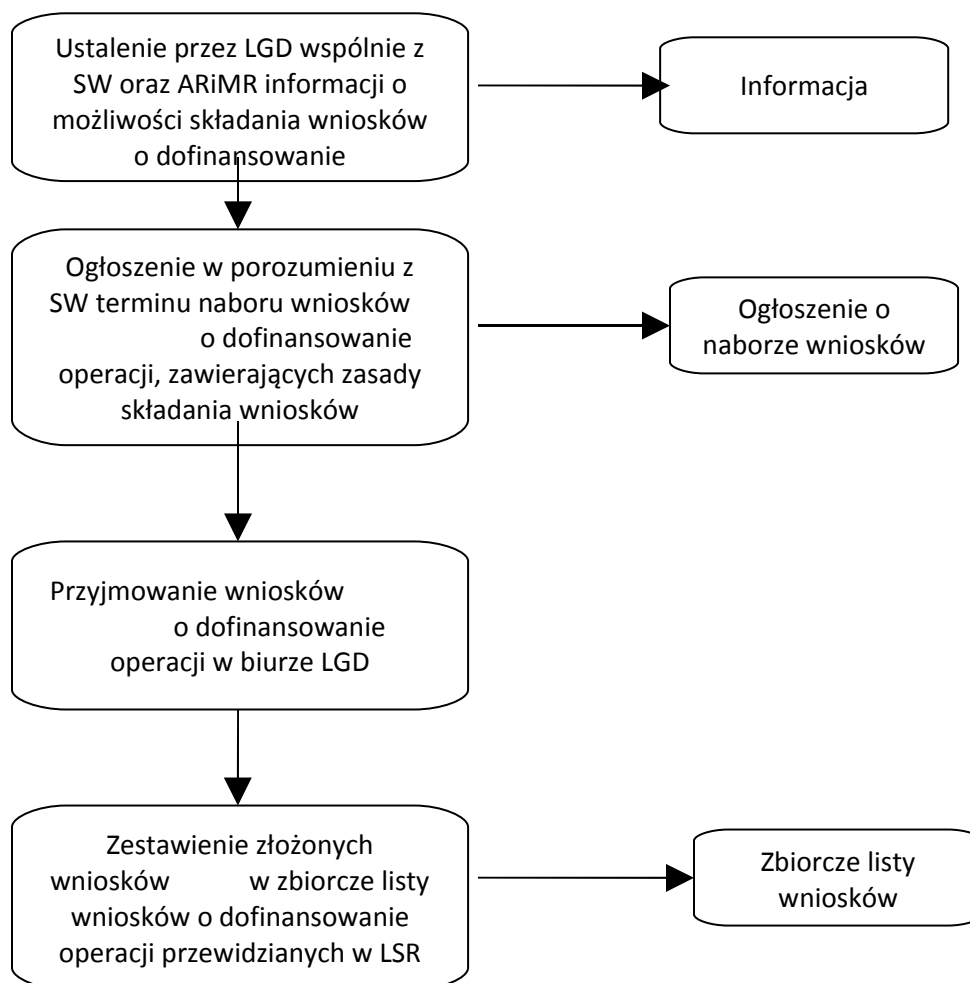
Ustalenie przez LGD wspólnie z SW oraz ARiMR informacji o możliwości składania wniosków o dofinansowanie

Informacja

Ogłoszenie w porozumieniu z SW terminu naboru wniosków o dofinansowanie operacji, zawierających zasady składania wniosków

Ogłoszenie o naborze wniosków

Przyjmowanie wniosków o dofinansowanie operacji w biurze LGD

Zestawienie złożonych wniosków w zbiorcze listy wniosków o dofinansowanie operacji przewidzianych w LSR

Zbiorcze listy wniosków